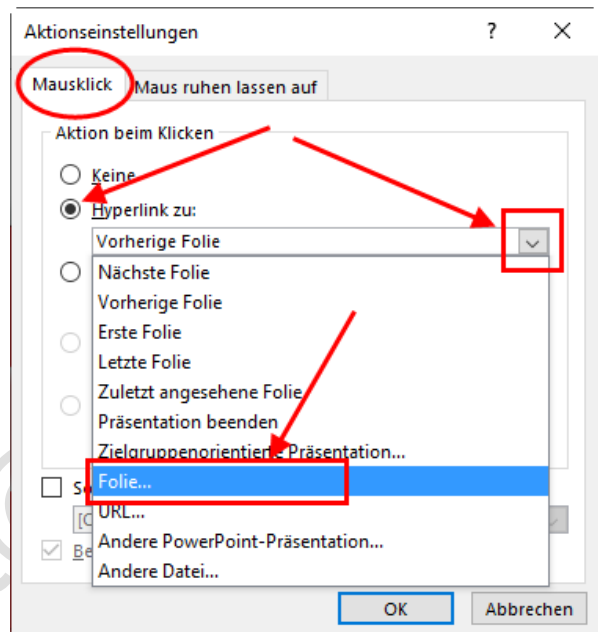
Aktionseinstellungen ? ×

Mausklick
Maus ruhen lassen auf

Aktion beim Klicken

Keine

Hyperlink zu:

Vorherige Folie

Nächste Folie
Vorherige Folie
Erste Folie
Letzte Folie
Zuletzt angesehene Folie
Präsentation beenden
Zielgruppenorientierte Präsentation...
Folie...
URL...
Andere PowerPoint-Präsentation...
Andere Datei...

S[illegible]
[C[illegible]
Be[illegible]

OK
Abbrechen